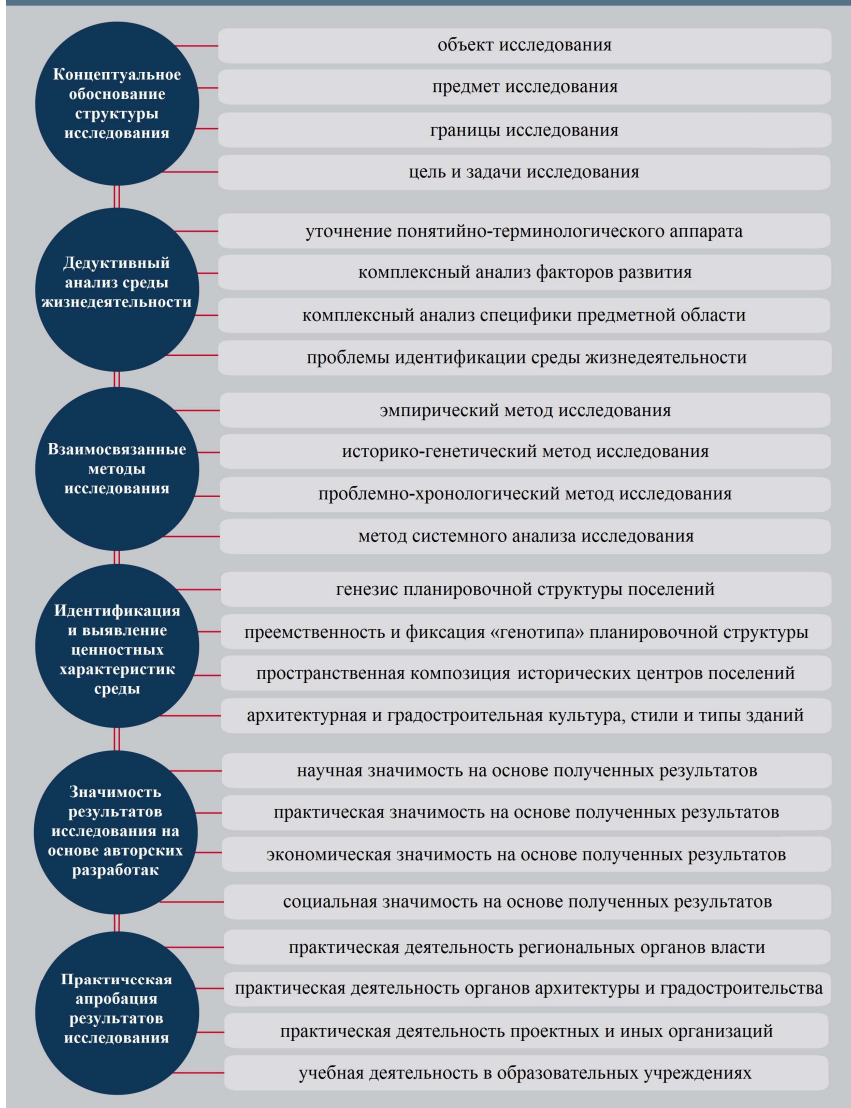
Концептуальное обоснование структуры исследования

объект исследования

предмет исследования

границы исследования

цель и задачи исследования

Дедуктивный анализ среды жизнедеятельности

уточнение понятийно-терминологического аппарата

комплексный анализ факторов развития

комплексный анализ специфики предметной области

проблемы идентификации среды жизнедеятельности

Взаимосвязанные методы исследования

эмпирический метод исследования

историко-генетический метод исследования

проблемно-хронологический метод исследования

метод системного анализа исследования

Идентификация и выявление ценностных характеристик среды

генезис планировочной структуры поселений

преемственность и фиксация «генотипа» планировочной структуры

пространственная композиция исторических центров поселений

архитектурная и градостроительная культура, стили и типы зданий

Значимость результатов исследования на основе авторских разработак

научная значимость на основе полученных результатов

практическая значимость на основе полученных результатов

экономическая значимость на основе полученных результатов

социальная значимость на основе полученных результатов

Практичсская апробация результатов исследования

практическая деятельность региональных органов власти

практическая деятельность органов архитектуры и градостроительства

практическая деятельность проектных и иных организаций

учебная деятельность в образовательных учреждениях